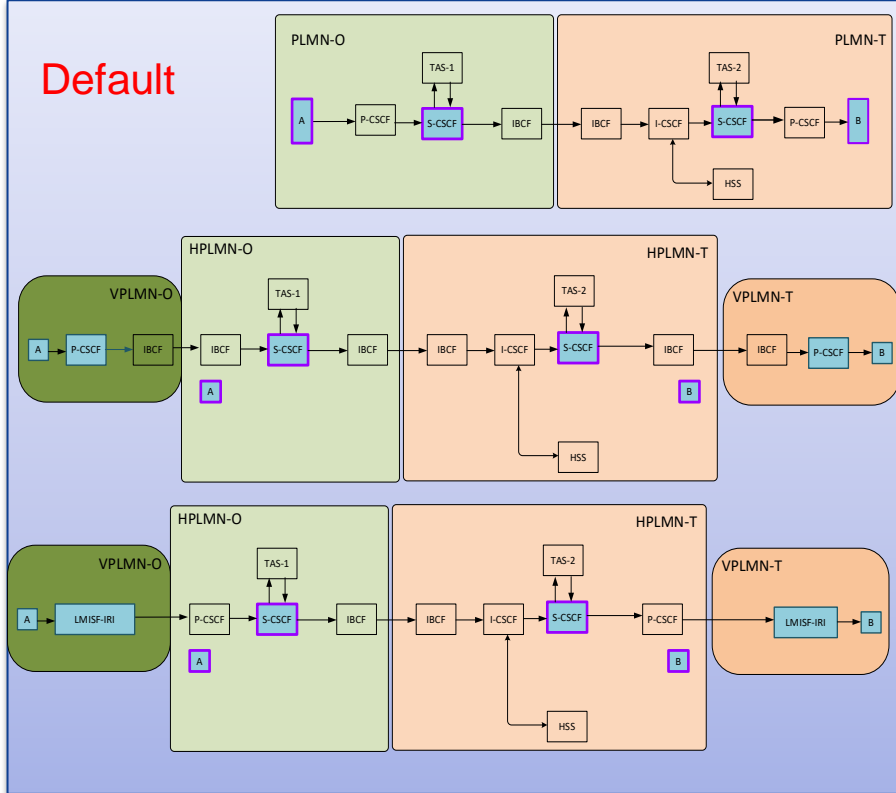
Default

PLMN-O

TAS-1

A

P-CSCF

S-CSCF

IBCF

PLMN-T

TAS-2

IBCF

I-CSCF

S-CSCF

P-CSCF

B

HSS

VPLMN-O

A

P-CSCF

IBCF

HPLMN-O

TAS-1

IBCF

S-CSCF

IBCF

A

HPLMN-T

TAS-2

IBCF

I-CSCF

S-CSCF

IBCF

B

HSS

VPLMN-T

IBCF

P-CSCF

B

VPLMN-O

A

LMISF-IRI

HPLMN-O

TAS-1

P-CSCF

S-CSCF

IBCF

A

HPLMN-T

TAS-2

IBCF

I-CSCF

S-CSCF

P-CSCF

B

HSS

VPLMN-T

LMISF-IRI

B